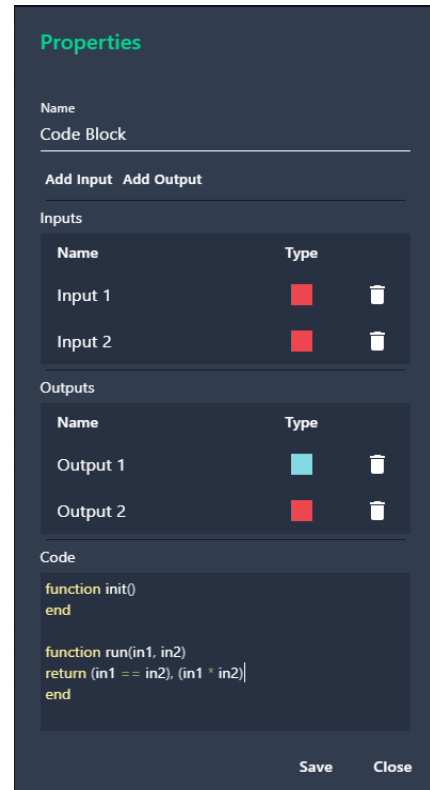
Properties

Name

Code Block

Add Input Add Output

Inputs

| Name | Type |
|---|---|
| Input 1 | |
| Input 2 | |

Outputs

| Name | Type |
|---|---|
| Output 1 | |
| Output 2 | |

Code

function init()
end

function run(in1, in2)
return (in1 == in2), (in1 * in2)
end

Save Close